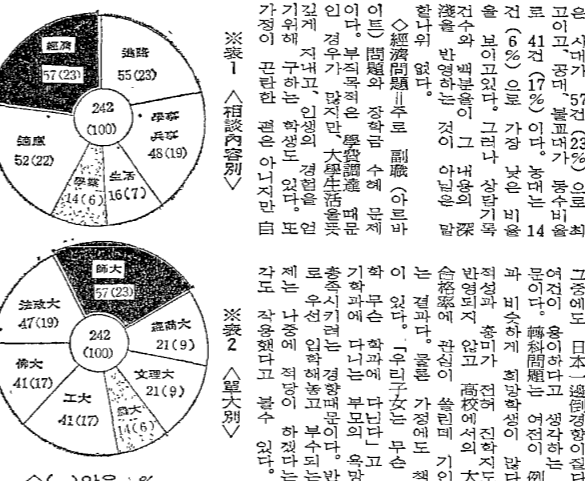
고시대가 57건(23%)으로 최고이고, 공대·불교대가 똑같은 비율로 41건(17%)이다. 농대는 14건(6%)으로 가장 낮은 비율을 보이고 있다. 그러나 상담기록의 건수와 백분율이 그 내용의 深淺을 반영하는 것이 아님은 말할나위 없다.

◇經濟問題=주로 副職(아르바이트)問題와 장학금 수혜 문제이다. 부진목적은 學費調達 때문인 경우가 많지만 大學生活을 즐겁게 지내고, 인생의 경험을 얻기 위해 구하는 학생도 있다. 또 가정이 곤란한 편은 아니지만 自

※表1 〈相談內容別〉

經濟 57(23)
進路 55(23)
學業 兵事 48(19)
生活 16(7)
學業 14(6)
健康 52(22)
242 (100)

그중에도 日本一邊倒경향이 짙은 문이다. 轉科問題는 여전히 例과 비슷하게 희망학생이 많다. 적성과 흥미가 전혀 진학지도 반영되지 않고 高校에서의 大合格率에 관심이 쏠린데 기인한 결과다. 물론 가정에도 책임이 있다. '우리子女는 무슨 대학 무슨 학과에 다닌다'고 자랑시키려는 경향 때문에 입학해 놓고 부모의 욕망으로 우선 입학해 놓고 부수되는 문제는 나중에 적당히 하겠다는 각도 작용했다고 볼수 있다.

※表2 〈望大別〉

師大 57(23)
法政大 47(19)
經商大 21(9)
文理大 21(9)
藥大
佛大 41(17)
工大 41(17)
242 (100)